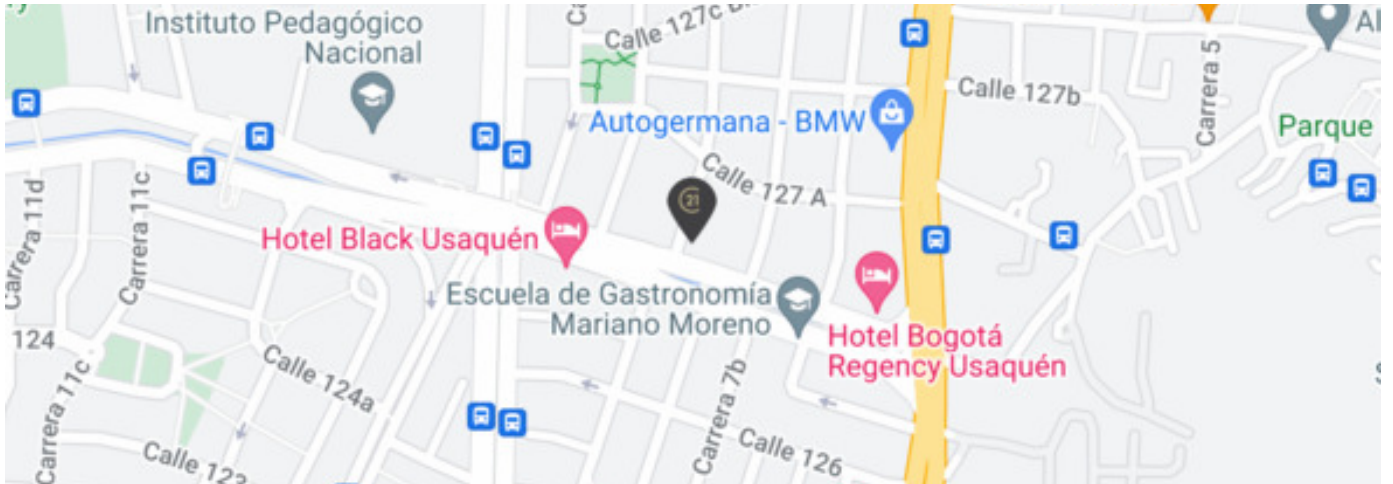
Instituto Pedagógico Nacional

Calle 127c

Calle 127b

Carrera 5

Autogermana - BMW

Parque

Calle 127 A

21

Carrera 11d

Carrera 11c

Hotel Black Usaquén

Escuela de Gastronomía Mariano Moreno

Hotel Bogotá Regency Usaquén

124

Calle 124a

Carrera 11c

Carrera 7b

Calle 126

Calle 123